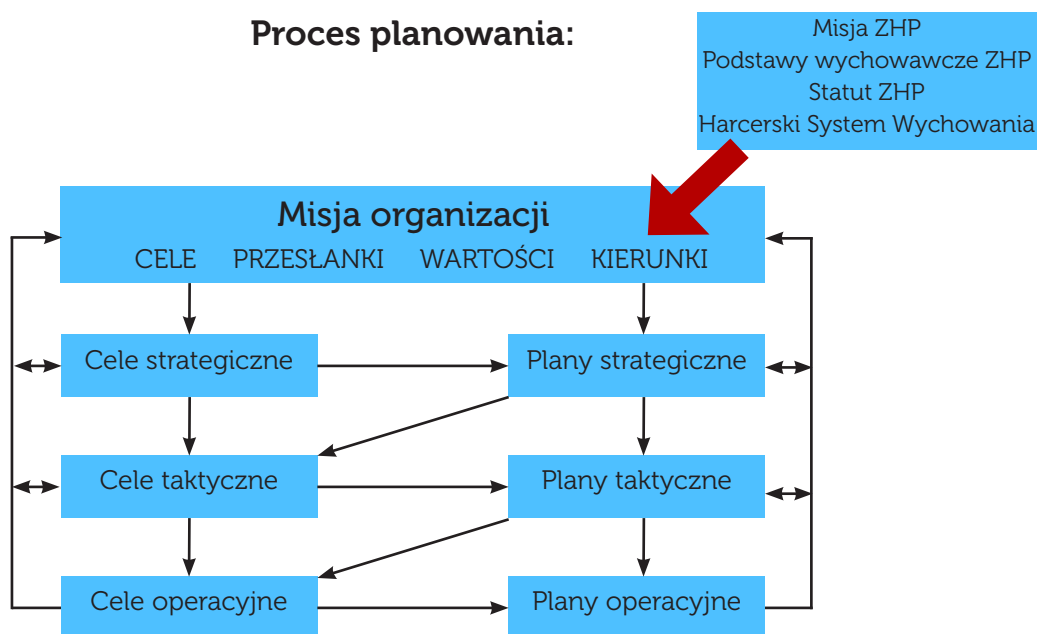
Proces planowania:

Misja ZHP
Podstawy wychowawcze ZHP
Statut ZHP
Harcerski System Wychowania

Misja organizacji
CELE PRZESŁANKI WARTOŚCI KIERUNKI

Cele strategiczne

Plany strategiczne

Cele taktyczne

Plany taktyczne

Cele operacyjne

Plany operacyjne